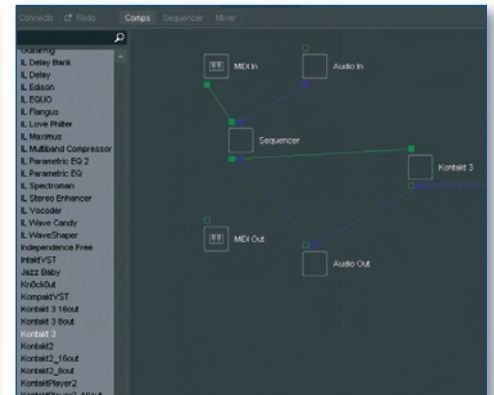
Connect Redo Comps Sequencer Mixer

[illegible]
IL Delay Bank
IL Delay
IL Edison
IL EQUO
IL Flangus
IL Love Philter
IL Maximus
IL Multiband Compressor
IL Parametric EQ 2
IL Parametric EQ
IL Spectroman
IL Stereo Enhancer
IL Vocoder
IL Wave Candy
IL WaveShaper
Independence Free
IntaktVST
Jazz Baby
Kn0ck0ut
KompaktVST
Kontakt 3 16out
Kontakt 3 8out
Kontakt 3
Kontakt2
Kontakt2_16out
Kontakt2_8out
KontaktPlayer2
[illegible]

MIDI In
Audio In
Sequencer
Kontakt 3
MIDI Out
Audio Out